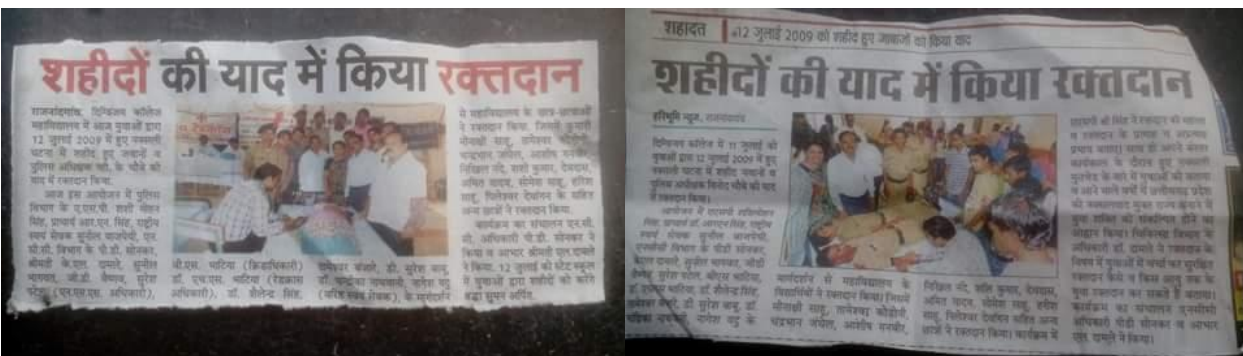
शहीदों की याद में किया रक्तदान

राजनांदगांव. दिग्विजय कॉलेज महाविद्यालय में छात्र युवाओं द्वारा 12 जुलाई 2009 में हुए नक्सली घटना में शहीद हुए जवानों व पुलिस अधीक्षक विनोद के चौबे की याद में रक्तदान किया. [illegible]

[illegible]

शहादत 12 जुलाई 2009 को शहीद हुए जवानों को किया याद

शहीदों की याद में किया रक्तदान

हरिभूमि न्यूज. राजनांदगांव

दिग्विजय कॉलेज में 11 जुलाई को युवाओं द्वारा 12 जुलाई 2009 में हुए नक्सली घटना में शहीद जवानों व पुलिस अधीक्षक विनोद चौबे की याद में रक्तदान किया. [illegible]

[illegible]